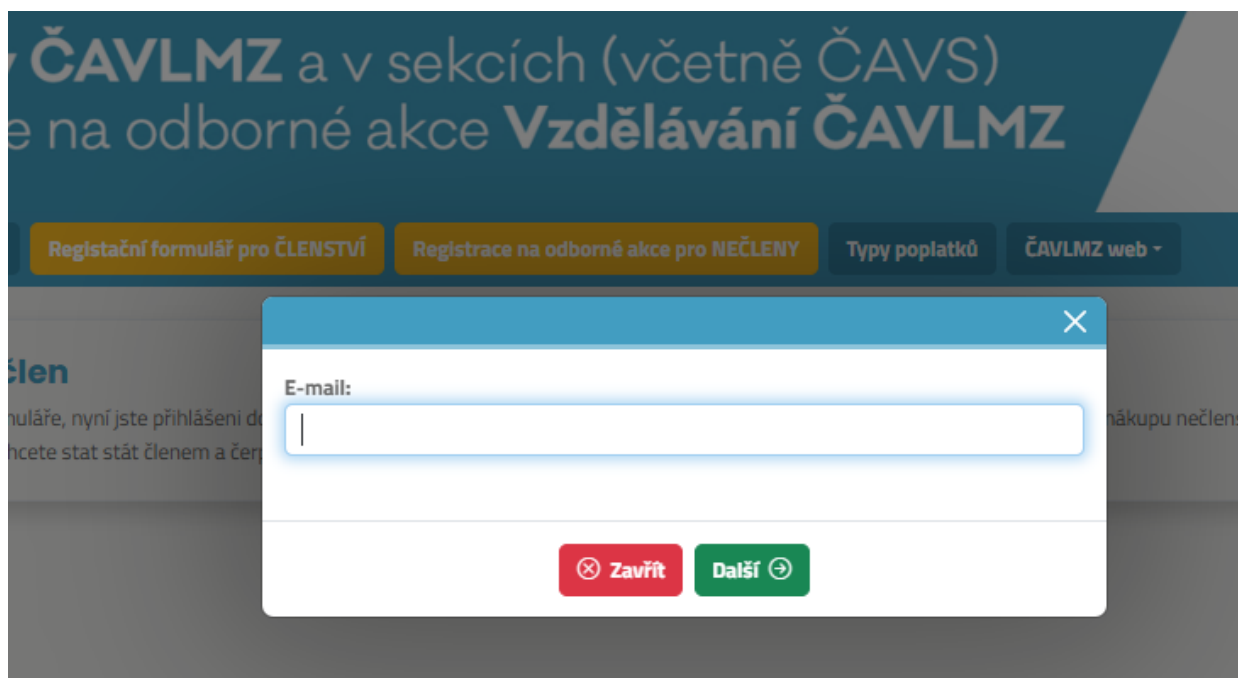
v ČAVLMZ a v sekcích (včetně ČAVS)
e na odborné akce Vzdělávání ČAVLMZ

Registační formulář pro ČLENSTVÍ
Registrace na odborné akce pro NEČLENY
Typy poplatků
ČAVLMZ web

Člen
nuláře, nyní jste přihlášeni d
hcete stat stát členem a čerp
nákupu nečlens

×

E-mail:

Zavřít
Další